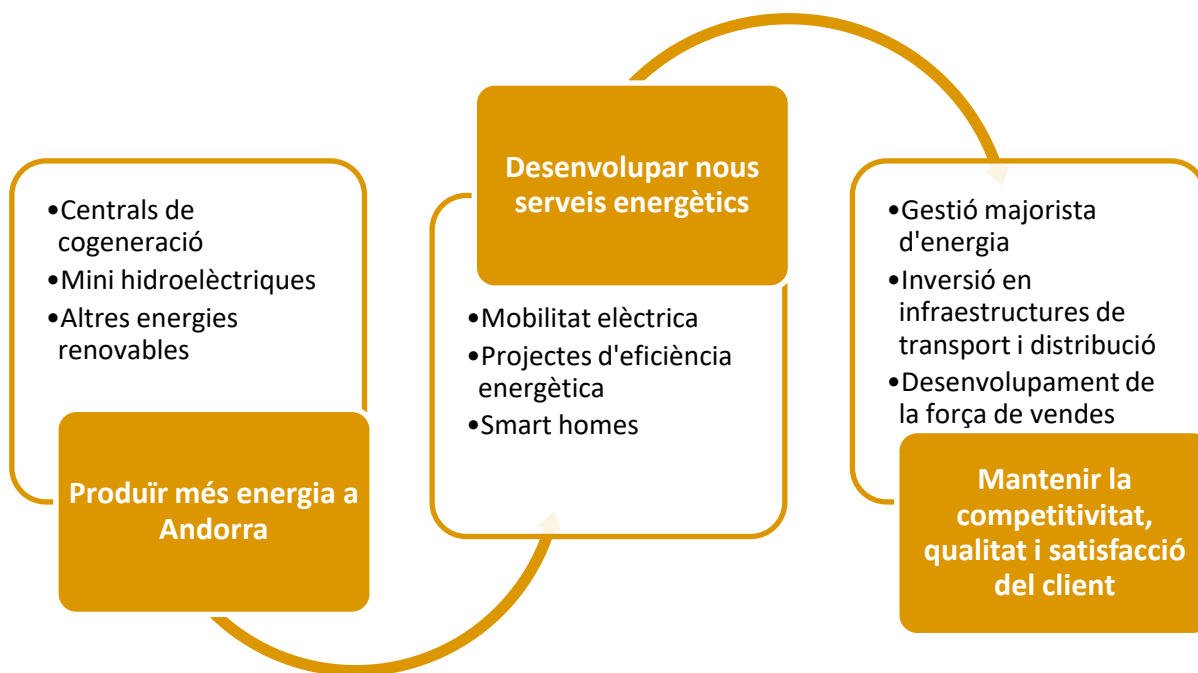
•Centrals de cogeneració
•Mini hidroelèctriques
•Altres energies renovables

Produïr més energia a Andorra

Desenvolupar nous serveis energètics

•Mobilitat elèctrica
•Projectes d'eficiència energètica
•Smart homes

•Gestió majorista d'energia
•Inversió en infraestructures de transport i distribució
•Desenvolupament de la força de vendes

Mantenir la competitivitat, qualitat i satisfacció del client